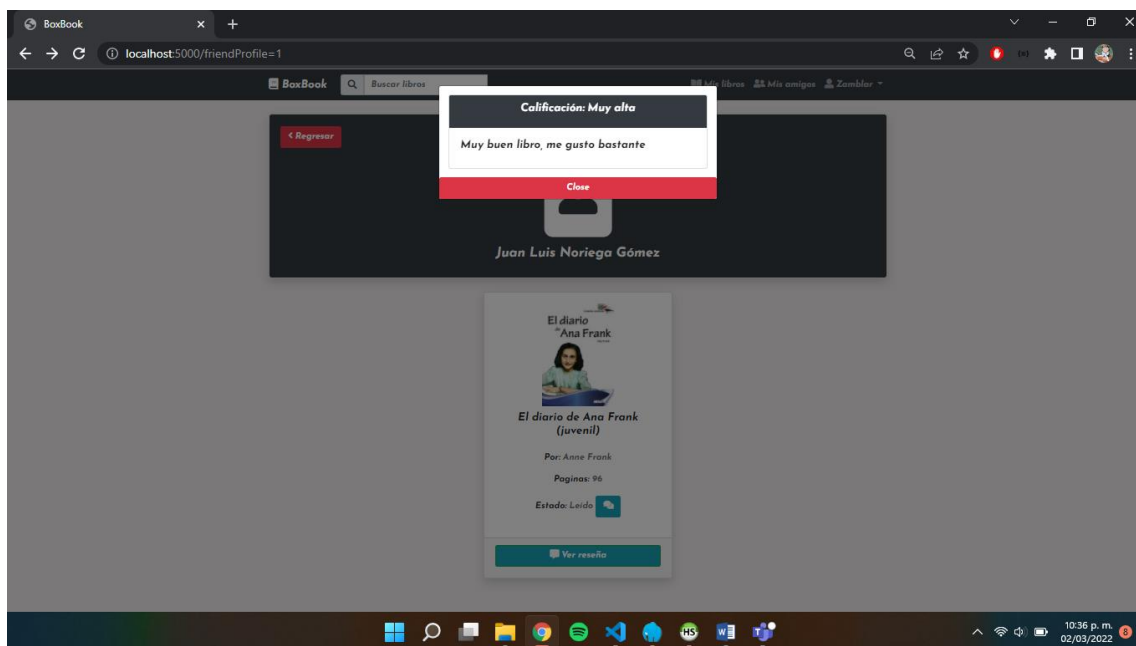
BoxBook

localhost:5000/friendProfile=1

BoxBook
Buscar libros
Mis libros
Mis amigos
Zamblar

Calificación: Muy alta

Muy buen libro, me gusto bastante

Close

< Regresar

Juan Luis Noriega Gómez

El diario de Ana Frank

El diario de Ana Frank (juvenil)

Por: Anne Frank

Paginas: 96

Estado: Leido

Ver reseña

10:36 p. m.
02/03/2022
8